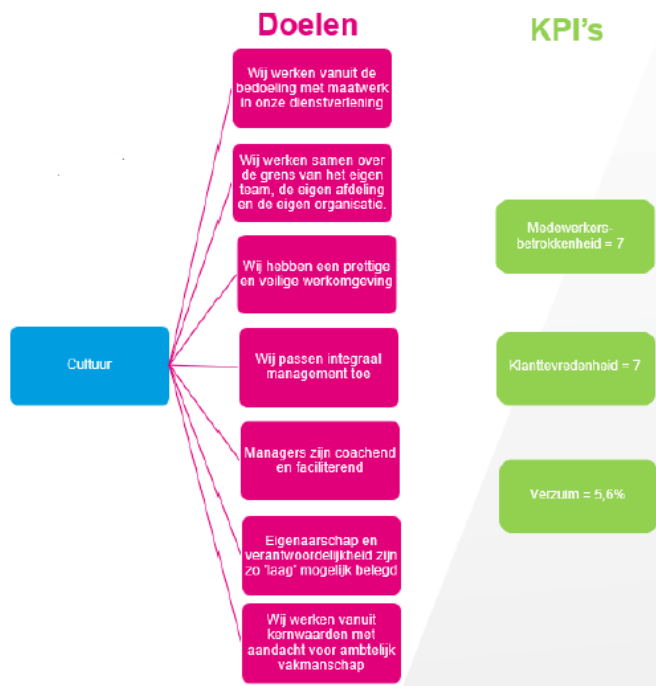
Doelen

KPI's

Cultuur

Wij werken vanuit de bedoeling met maatwerk in onze dienstverlening

Wij werken samen over de grens van het eigen team, de eigen afdeling en de eigen organisatie.

Wij hebben een prettige en veilige werkomgeving

Wij passen integraal management toe

Managers zijn coachend en faciliterend

Eigenaarschap en verantwoordelijkheid zijn zo 'laag' mogelijk belegd

Wij werken vanuit kernwaarden met aandacht voor ambtelijk vakmanschap

Medewerkers-betrokkenheid = 7

Klanttevredenheid = 7

Verzuim = 5,6%